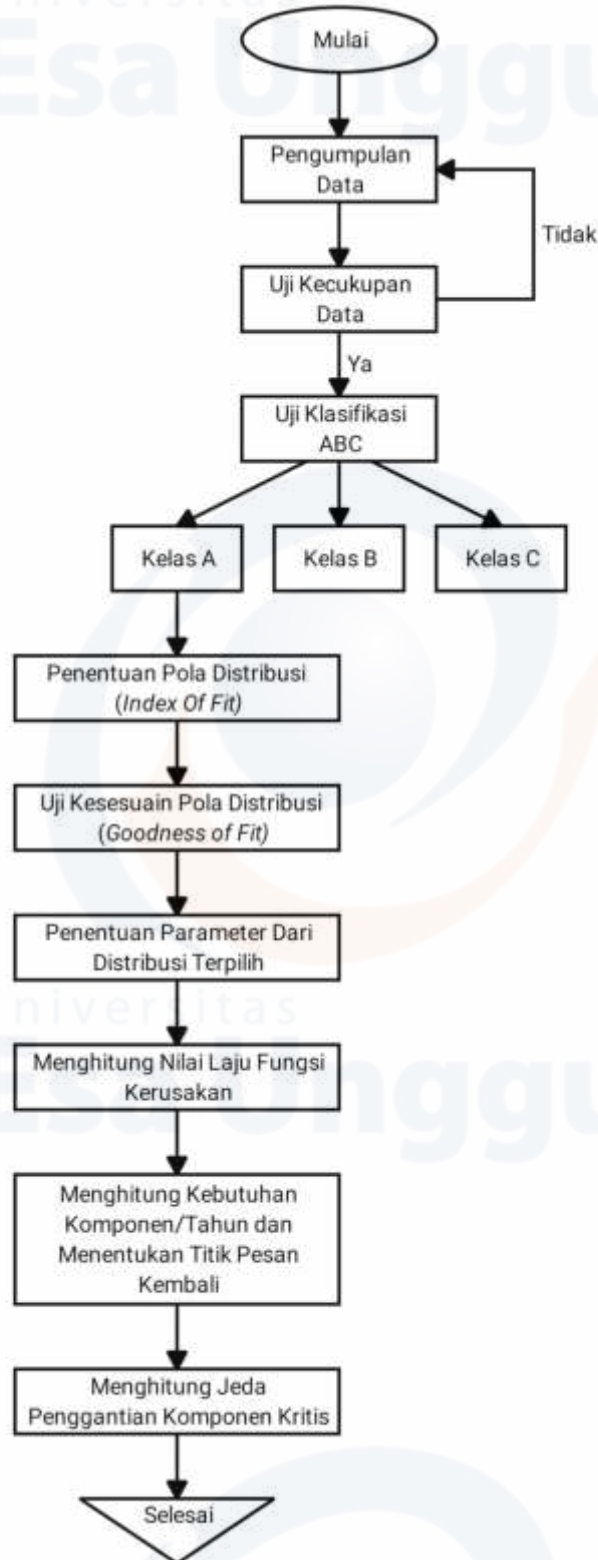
niversitas
Esa Unggul

Mulai

Pengumpulan Data

Tidak

Uji Kecukupan Data

Ya

Uji Klasifikasi ABC

Kelas A

Kelas B

Kelas C

Penentuan Pola Distribusi (*Index Of Fit*)

Uji Kesesuain Pola Distribusi (*Goodness of Fit*)

Penentuan Parameter Dari Distribusi Terpilih

niversitas
Esa Unggul

Menghitung Nilai Laju Fungsi Kerusakan

Menghitung Kebutuhan Komponen/Tahun dan Menentukan Titik Pesan Kembali

Menghitung Jeda Penggantian Komponen Kritis

Selesai